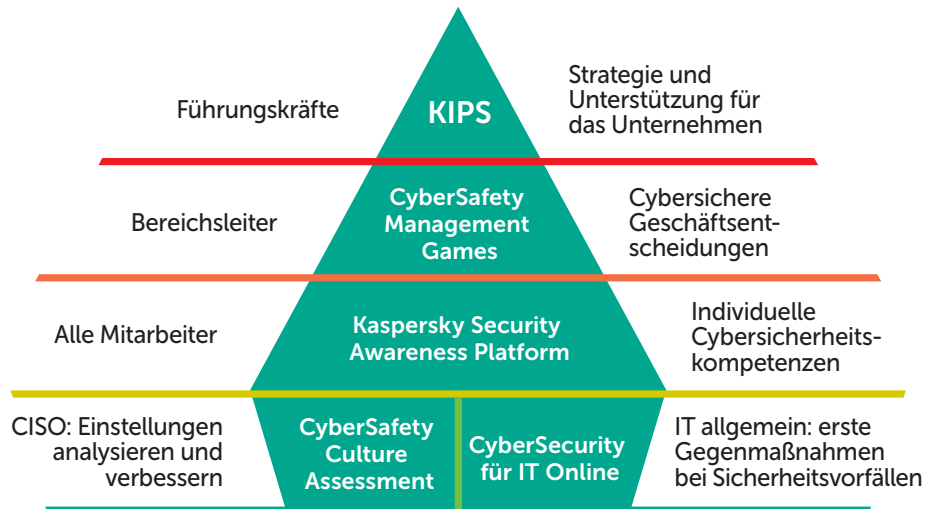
Führungskräfte

KIPS

Strategie und Unterstützung für das Unternehmen

Bereichsleiter

CyberSafety Management Games

Cybersichere Geschäftsentscheidungen

Alle Mitarbeiter

Kaspersky Security Awareness Platform

Individuelle Cybersicherheitskompetenzen

CISO: Einstellungen analysieren und verbessern

CyberSafety Culture Assessment

CyberSecurity für IT Online

IT allgemein: erste Gegenmaßnahmen bei Sicherheitsvorfällen